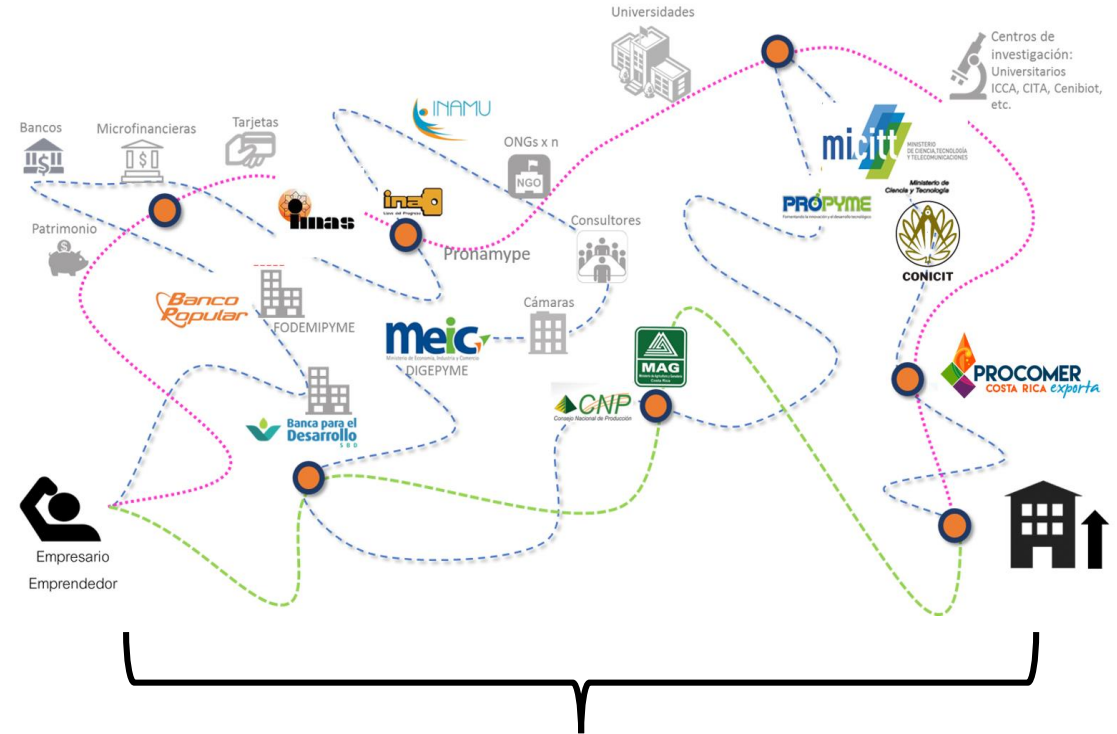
Universidades

Centros de investigación: Universitarios ICCA, CITA, Cenibiot, etc.

Bancos

Microfinancieras

Tarjetas

INAMU

ONGs x n

NGO

micitt

MINISTERIO DE CIENCIA, TECNOLOGÍA Y TELECOMUNICACIONES

PROPYME

Ministerio de Ciencia y Tecnología

CONICIT

Patrimonio

imas

ina

Pronamype

Consultores

Banco Popular

FODEMIPYME

meic

DIGEPYME

Cámaras

MAG

CNP

Consejo Nacional de Producción

PROCOMER

COSTA RICA exporta

Banca para el Desarrollo

Empresario

Emprendedor